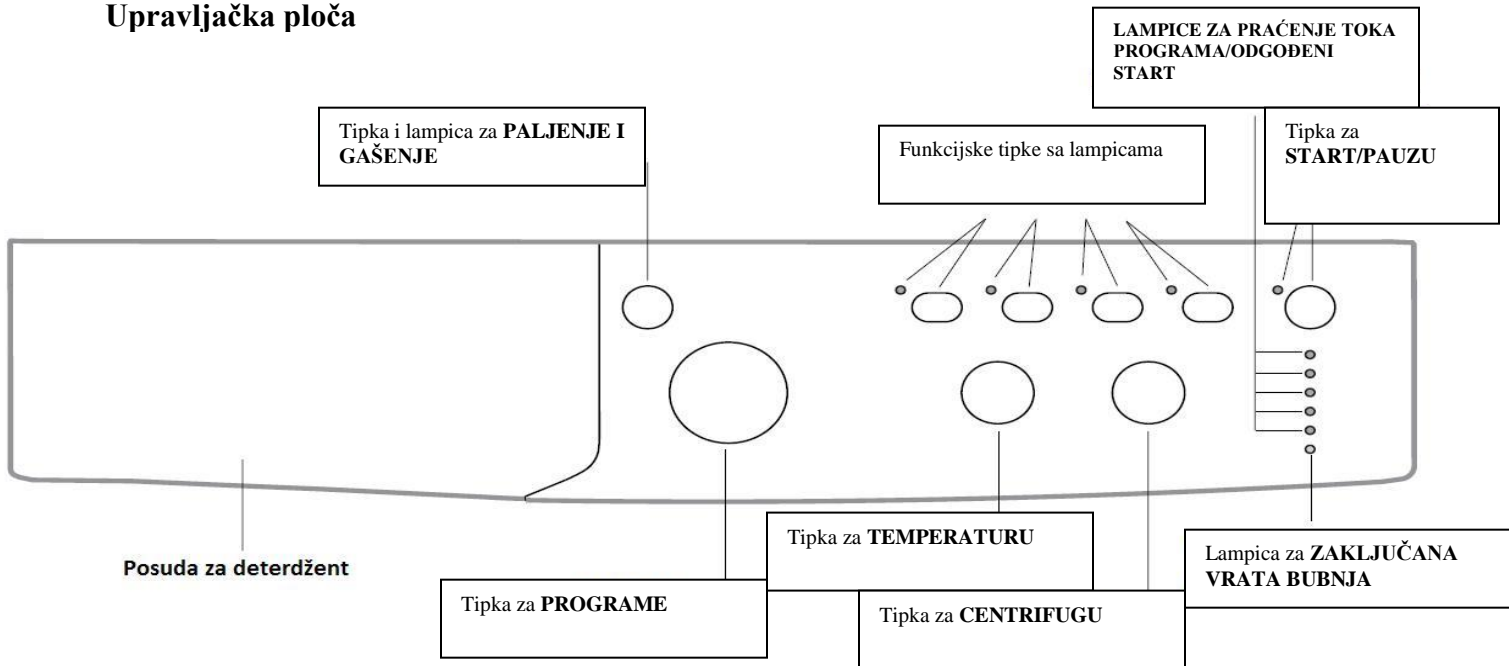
Upravljačka ploča

LAMPICE ZA PRAĆENJE TOKA PROGRAMA/ODGOĐENI START

Tipka i lampica za PALJENJE I GAŠENJE

Funkcijske tipke sa lampicama

Tipka za START/PAUZU

Posuda za deterdžent

Tipka za TEMPERATURU

Lampica za ZAKLJUČANA VRATA BUBNJA

Tipka za PROGRAME

Tipka za CENTRIFUGU